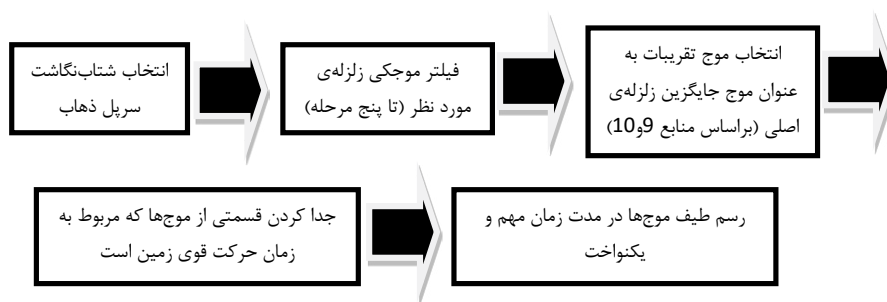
انتخاب شتاب‌نگاشت سرپل ذهاب

فیلتر موجکی زلزله‌ی مورد نظر (تا پنج مرحله)

انتخاب موج تقریبات به عنوان موج جایگزین زلزله‌ی اصلی (براساس منابع 9و10)

جدا کردن قسمتی از موج‌ها که مربوط به زمان حرکت قوی زمین است

رسم طیف موج‌ها در مدت زمان مهم و یکنواخت